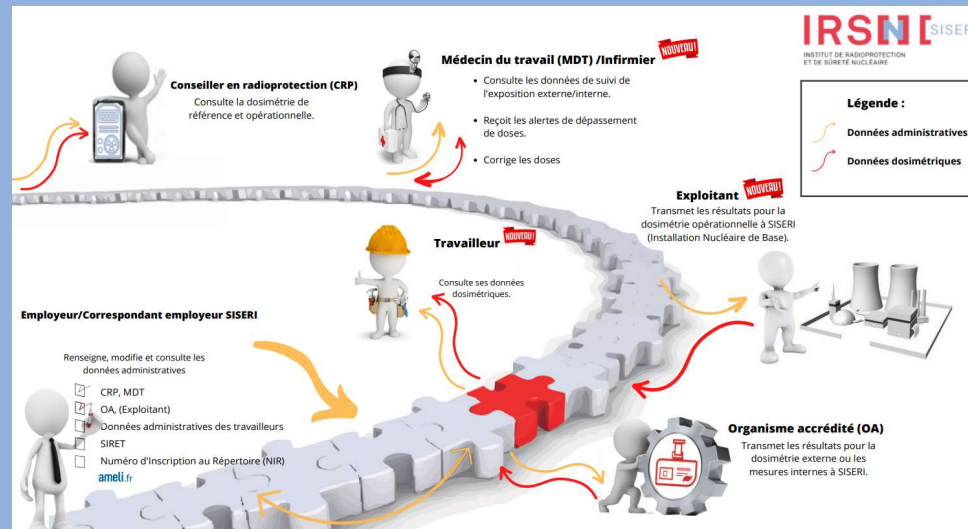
IRSN SISERI
INSTITUT DE RADIOPROTECTION ET DE SÛRETÉ NUCLÉAIRE

Légende :
Données administratives
Données dosimétriques

Conseiller en radioprotection (CRP)
Consulte la dosimétrie de référence et opérationnelle.

Médecin du travail (MDT) /Infirmier NOUVEAU!
• Consulte les données de suivi de l'exposition externe/interne.
• Reçoit les alertes de dépassement de doses.
• Corrige les doses

Exploitant NOUVEAU!
Transmet les résultats pour la dosimétrie opérationnelle à SISERI (Installation Nucléaire de Base).

Travailleur NOUVEAU!
Consulte ses données dosimétriques.

Employeur/Correspondant employeur SISERI
Renseigne, modifie et consulte les données administratives
CRP, MDT
OA, (Exploitant)
Données administratives des travailleurs
SIRET
Numéro d'Inscription au Répertoire (NIR)
ameli.fr

Organisme accrédité (OA)
Transmet les résultats pour la dosimétrie externe ou les mesures internes à SISERI.